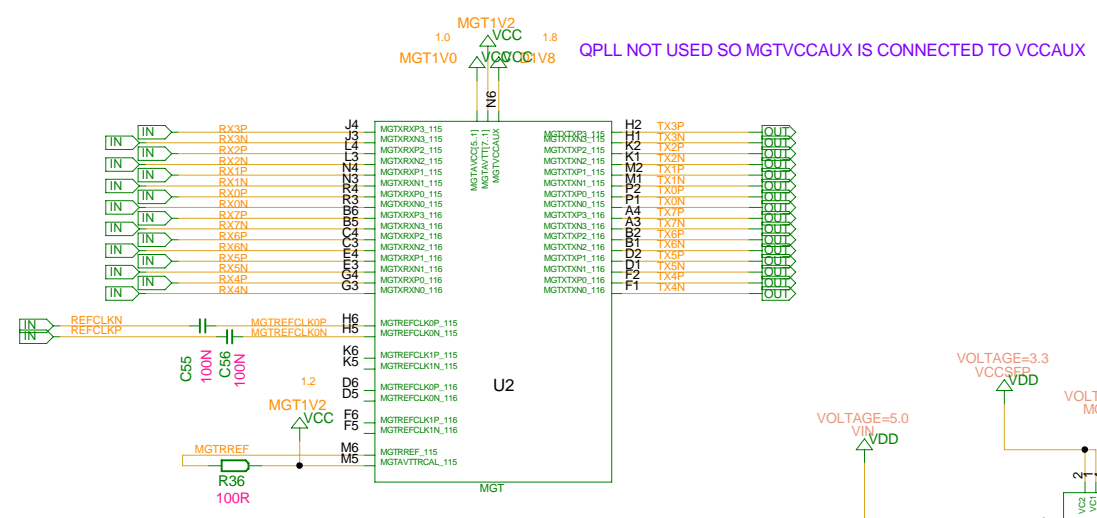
MGT1V2
1.0 VCC 1.8
MGT1V0 VCC VCC MGT1V8
QPLL NOT USED SO MGTVCCAUX IS CONNECTED TO VCCAUX
N6
MGTAVCC[5..1]
MGTAVTT[7..1]
MGTVCCAUX

| | | | | | | | |
|---|---|---|---|---|---|---|---|
| IN | IN | RX3P | J4 | MGTXRXP3_115 | MGTXTXP3_115 | H2 | TX3P | OUT |
| IN | IN | RX3N | J3 | MGTXRXN3_115 | MGTXTXN3_115 | H1 | TX3N | OUT |
| IN | IN | RX2P | L4 | MGTXRXP2_115 | MGTXTXP2_115 | K2 | TX2P | OUT |
| IN | IN | RX2N | L3 | MGTXRXN2_115 | MGTXTXN2_115 | K1 | TX2N | OUT |
| IN | IN | RX1P | N4 | MGTXRXP1_115 | MGTXTXP1_115 | M2 | TX1P | OUT |
| IN | IN | RX1N | N3 | MGTXRXN1_115 | MGTXTXN1_115 | M1 | TX1N | OUT |
| IN | IN | RX0P | R4 | MGTXRXP0_115 | MGTXTXP0_115 | P2 | TX0P | OUT |
| IN | IN | RX0N | R3 | MGTXRXN0_115 | MGTXTXN0_115 | P1 | TX0N | OUT |
| IN | IN | RX7P | B6 | MGTXRXP3_116 | MGTXTXP3_116 | A4 | TX7P | OUT |
| IN | IN | RX7N | B5 | MGTXRXN3_116 | MGTXTXN3_116 | A3 | TX7N | OUT |
| IN | IN | RX6P | C4 | MGTXRXP2_116 | MGTXTXP2_116 | B2 | TX6P | OUT |
| IN | IN | RX6N | C3 | MGTXRXN2_116 | MGTXTXN2_116 | B1 | TX6N | OUT |
| IN | IN | RX5P | E4 | MGTXRXP1_116 | MGTXTXP1_116 | D2 | TX5P | OUT |
| IN | IN | RX5N | E3 | MGTXRXN1_116 | MGTXTXN1_116 | D1 | TX5N | OUT |
| IN | IN | RX4P | G4 | MGTXRXP0_116 | MGTXTXP0_116 | F2 | TX4P | OUT |
| IN | IN | RX4N | G3 | MGTXRXN0_116 | MGTXTXN0_116 | F1 | TX4N | OUT |

IN IN REFCLKN MGTREFCLK0P H6 MGTREFCLK0P_115
IN IN REFCLKP MGTREFCLK0N H5 MGTREFCLK0N_115
C55 100N C56 100N
K6 MGTREFCLK1P_115
K5 MGTREFCLK1N_115
1.2
D6 MGTREFCLK0P_116
D5 MGTREFCLK0N_116
U2
MGT1V2
VCC
F6 MGTREFCLK1P_116
F5 MGTREFCLK1N_116
MGTRREF
M6 MGTRREF_115
M5 MGTAVTTRCAL_115
R36
100R
MGT
VOLTAGE=3.3
VCCSFP
VDD
VOLTAGE=5.0
VIN
VDD
VOLT
MC
1
2
VC2
VC1